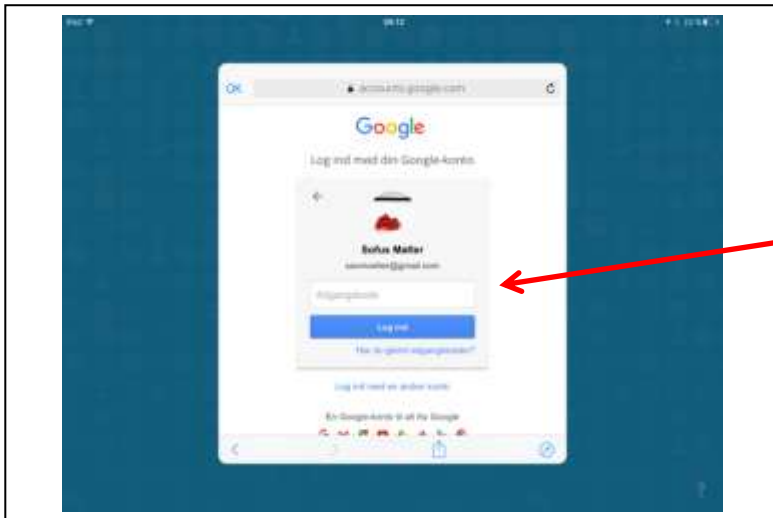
iPad
09:12
OK
accounts.google.com
Google
Log ind med din Google-konto
Sofus Møller
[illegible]@gmail.com
Adgangskode
Log ind
Har du glemt adgangskoden?
Log ind med en anden konto
En Google-konto til alt fra Google